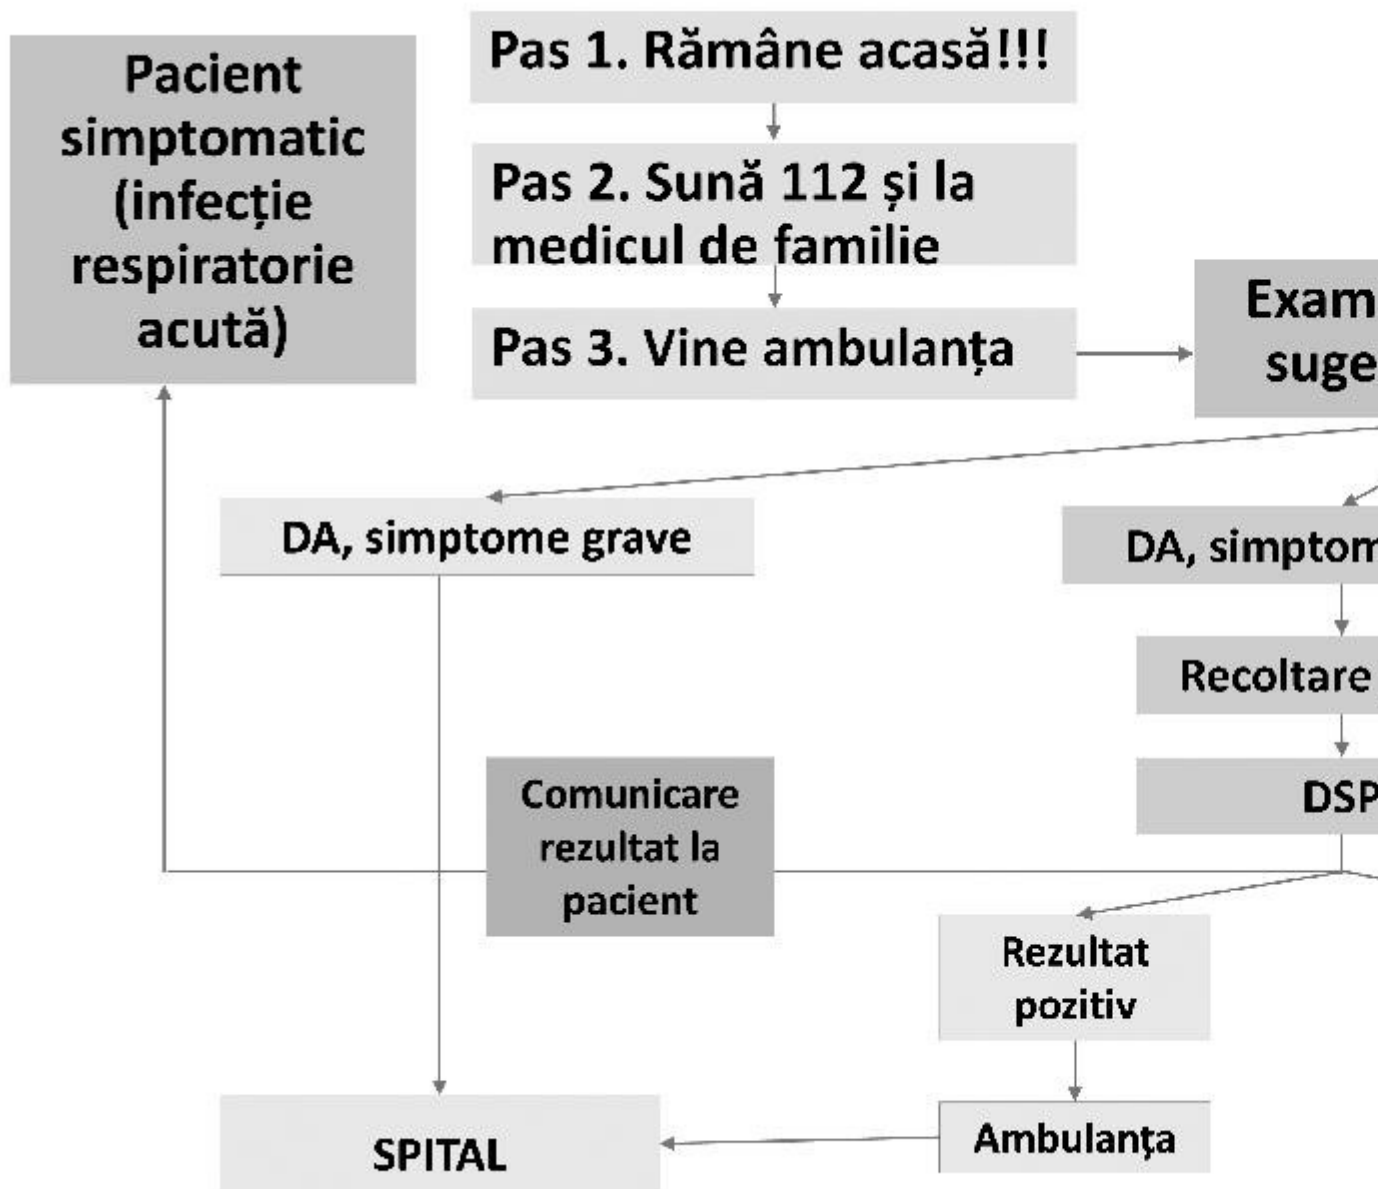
Pacient simptomatic (infecție respiratorie acută)

Pas 1. Rămâne acasă!!!

Pas 2. Sună 112 și la medicul de familie

Pas 3. Vine ambulanța

Exam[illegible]
suge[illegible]

DA, simptome grave

DA, simptom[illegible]

Recoltare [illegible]

DSP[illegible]

Comunicare rezultat la pacient

Rezultat pozitiv

Ambulanța

SPITAL